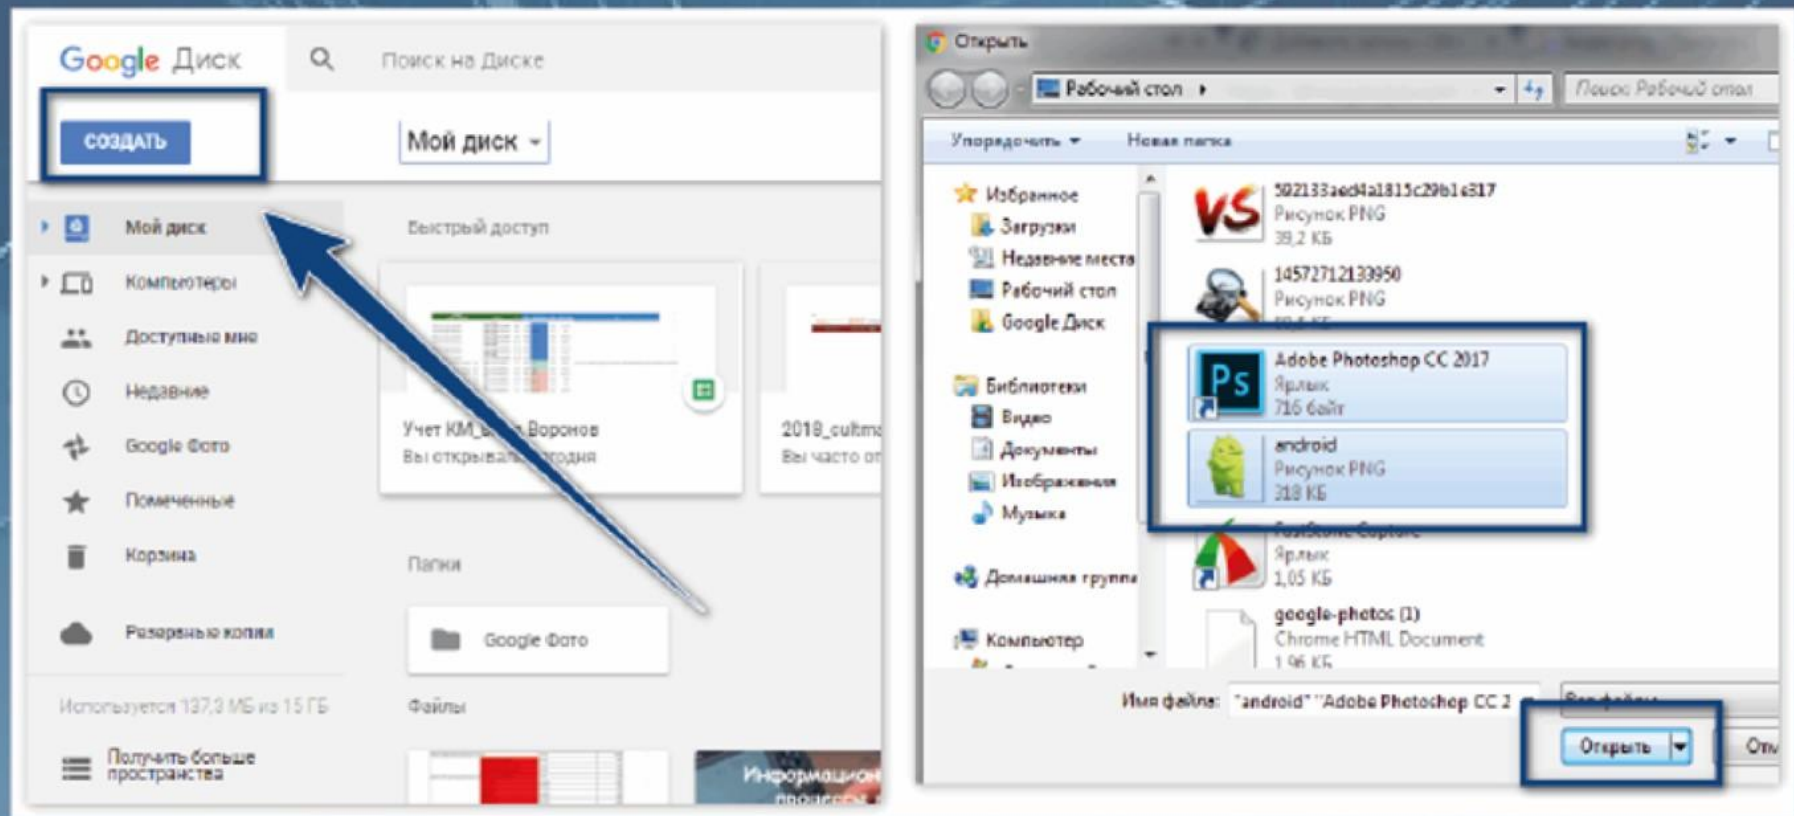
Google Диск

Поиск на Диске

СОЗДАТЬ

Мой диск

Мой диск

Компьютеры

Доступные мне

Недавние

Google Фото

Помеченные

Корзина

Резервные копии

Используется 137,3 МБ из 15 ГБ

Получить больше пространства

Быстрый доступ

Учет КМ_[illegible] Воронов
Вы открывали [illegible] сегодня

2018_cultm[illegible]
Вы часто от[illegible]

Папки

Google Фото

Файлы

Информацион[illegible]

Открыть

Рабочий стол

Поиск: Рабочий стол

Упорядочить

Новая папка

Избранное

Загрузки

Недавние места

Рабочий стол

Google Диск

Библиотеки

Видео

Документы

Изображения

Музыка

Домашняя группа

Компьютер

592133aed4a1815c29b1c817
Рисунок PNG
39,2 КБ

14572712133950
Рисунок PNG

Adobe Photoshop CC 2017
Ярлык
716 байт

android
Рисунок PNG
318 КБ

FastStone Capture
Ярлык
1,05 КБ

google-photos (1)
Chrome HTML Document
1,96 КБ

Имя файла: "android" "Adobe Photoshop CC 2

Все файлы

Открыть

Отм